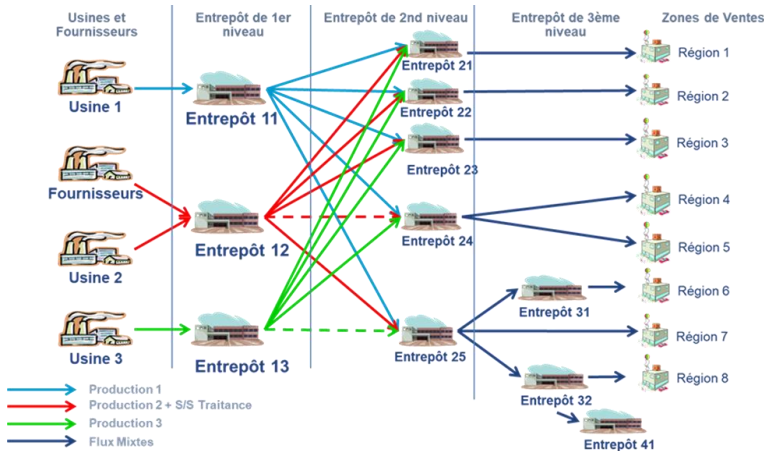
Usines et Fournisseurs

Entrepôt de 1er niveau

Entrepôt de 2nd niveau

Entrepôt de 3ème niveau

Zones de Ventes

Usine 1

Fournisseurs

Usine 2

Usine 3

Entrepôt 11

Entrepôt 12

Entrepôt 13

Entrepôt 21

Entrepôt 22

Entrepôt 23

Entrepôt 24

Entrepôt 25

Entrepôt 31

Entrepôt 32

Entrepôt 41

Région 1

Région 2

Région 3

Région 4

Région 5

Région 6

Région 7

Région 8

Production 1

Production 2 + S/S Traitance

Production 3

Flux Mixtes